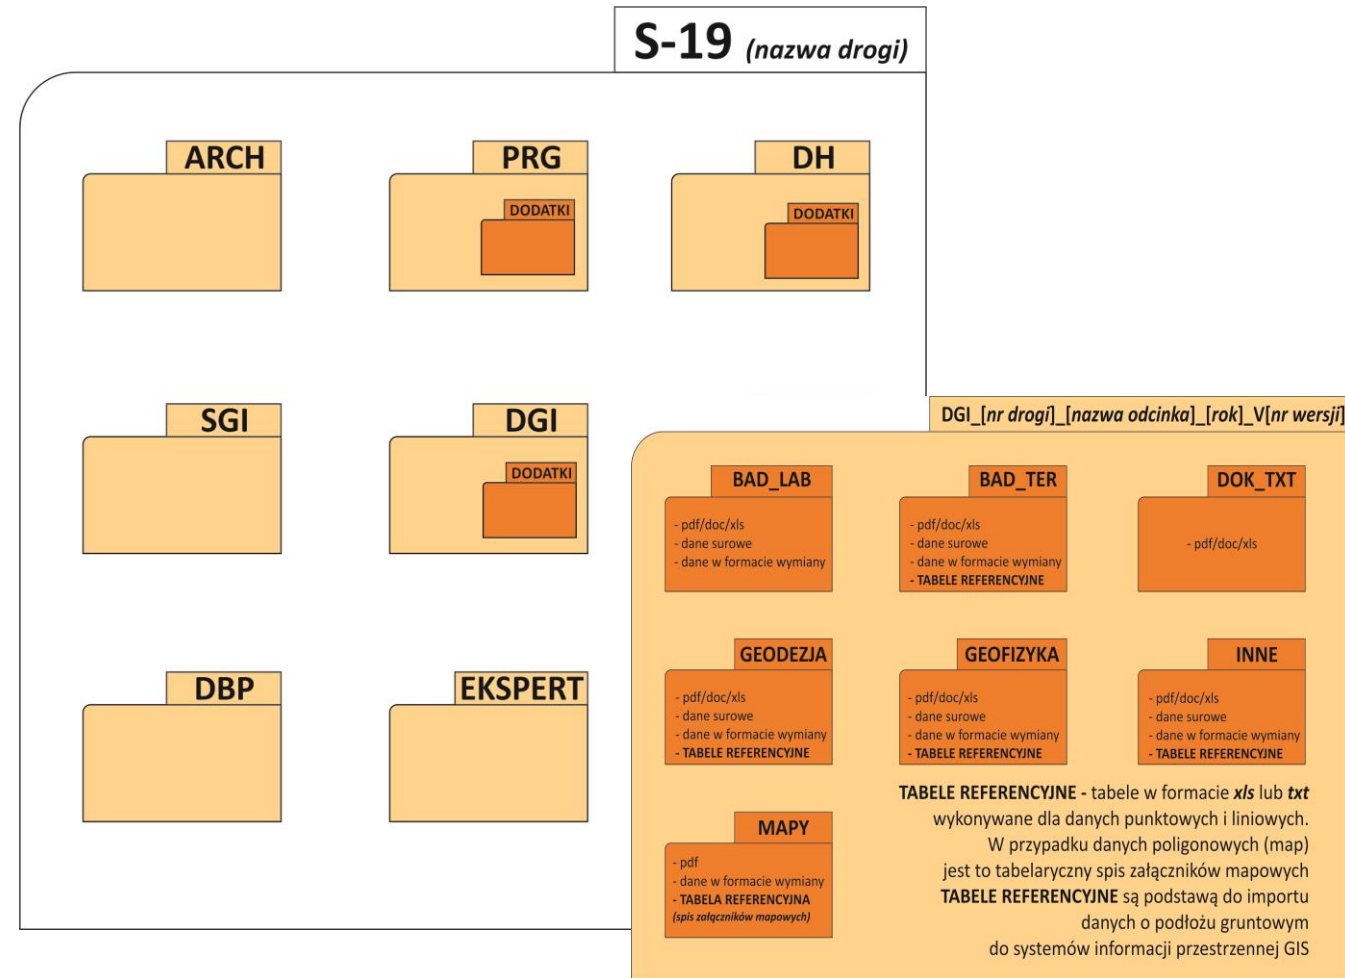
S-19 *(nazwa drogi)*

ARCH

PRG

DODATKI

DH

DODATKI

SGI

DGI

DODATKI

DBP

EKSPERT

DGI_[*nr drogi*]_[*nazwa odcinka*]_[*rok*]_V[*nr wersji*]

BAD_LAB

- pdf/doc/xls
- dane surowe
- dane w formacie wymiany

BAD_TER

- pdf/doc/xls
- dane surowe
- dane w formacie wymiany
- TABELE REFERENCYJNE

DOK_TXT

- pdf/doc/xls

GEODEZJA

- pdf/doc/xls
- dane surowe
- dane w formacie wymiany
- TABELE REFERENCYJNE

GEOFIZYKA

- pdf/doc/xls
- dane surowe
- dane w formacie wymiany
- TABELE REFERENCYJNE

INNE

- pdf/doc/xls
- dane surowe
- dane w formacie wymiany
- TABELE REFERENCYJNE

MAPY

- pdf
- dane w formacie wymiany
- TABELA REFERENCYJNA
(spis załączników mapowych)

TABELE REFERENCYJNE - tabele w formacie *xls* lub *txt* wykonywane dla danych punktowych i liniowych. W przypadku danych poligonowych (map) jest to tabelaryczny spis załączników mapowych TABELE REFERENCYJNE są podstawą do importu danych o podłożu gruntowym do systemów informacji przestrzennej GIS